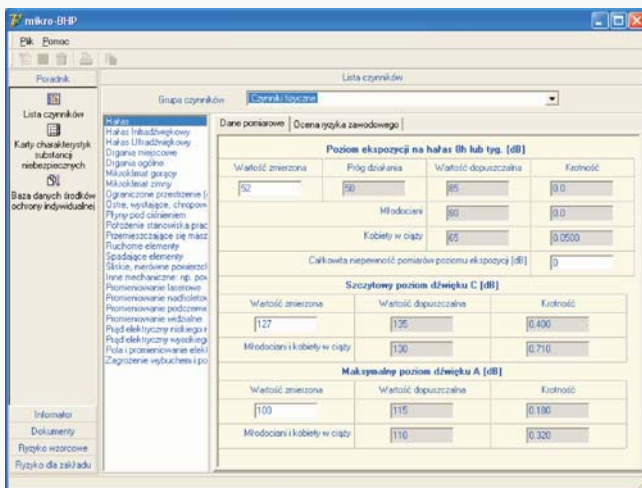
mikro-BHP

Plik Pomoc

Poradnik

Lista czynników

Karty charakterystyk substancji niebezpiecznych

Baza danych środków ochrony indywidualnej

Informator

Dokumenty

Ryzyko wzorcowe

Ryzyko dla zakładu

Lista czynników

Grupa czynników Czynniki fizyczne

Hałas
Hałas Infradźwiękowy
Hałas Ultradźwiękowy
Drgania miejscowe
Drgania ogólne
Mikroklimat gorący
Mikroklimat zimny
Ograniczone przestrzenie (
Ostre, wystające, chropow
Płyny pod ciśnieniem
Położenie stanowiska prac
Przemieszczające się masz
Ruchome elementy
Spadające elementy
Śliskie, nierówne powierzc
Inne mechaniczne: np. pov
Promieniowanie laserowe
Promieniowanie nadfioleto
Promieniowanie podczerw
Promieniowanie widzialne
Prąd elektryczny niskiego n
Prąd elektryczny wysokiego
Pola i promieniowanie elekt
Zagrożenie wybuchem i po

Dane pomiarowe | Ocena ryzyka zawodowego

Poziom ekspozycji na hałas 8h lub tyg. [dB]

| Wartość zmierzona | Próg działania | Wartość dopuszczalna | Krotność |
|---|---|---|---|
| 52 | 50 | 85 | 0.0 |
| | Młodociani | 80 | 0.0 |
| | Kobiety w ciąży | 65 | 0.0500 |

Całkowita niepewność pomiarów poziomu ekspozycji [dB] 0

Szczytowy poziom dźwięku C [dB]

| Wartość zmierzona | Wartość dopuszczalna | Krotność |
|---|---|---|
| 127 | 135 | 0.400 |
| Młodociani i kobiety w ciąży | 130 | 0.710 |

Maksymalny poziom dźwięku A [dB]

| Wartość zmierzona | Wartość dopuszczalna | Krotność |
|---|---|---|
| 100 | 115 | 0.180 |
| Młodociani i kobiety w ciąży | 110 | 0.320 |